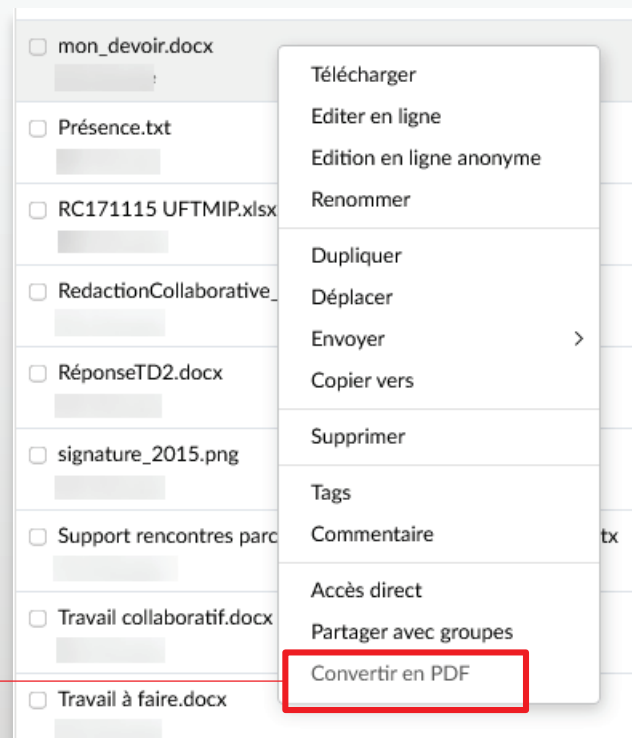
mon_devoir.docx

Présence.txt

RC171115 UFTMIP.xlsx

RedactionCollaborative_

RéponseTD2.docx

signature_2015.png

Support rencontres parc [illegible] tx

Travail collaboratif.docx

Travail à faire.docx

Télécharger
Editer en ligne
Edition en ligne anonyme
Renommer

Dupliquer
Déplacer
Envoyer >
Copier vers

Supprimer

Tags
Commentaire

Accès direct
Partager avec groupes
Convertir en PDF